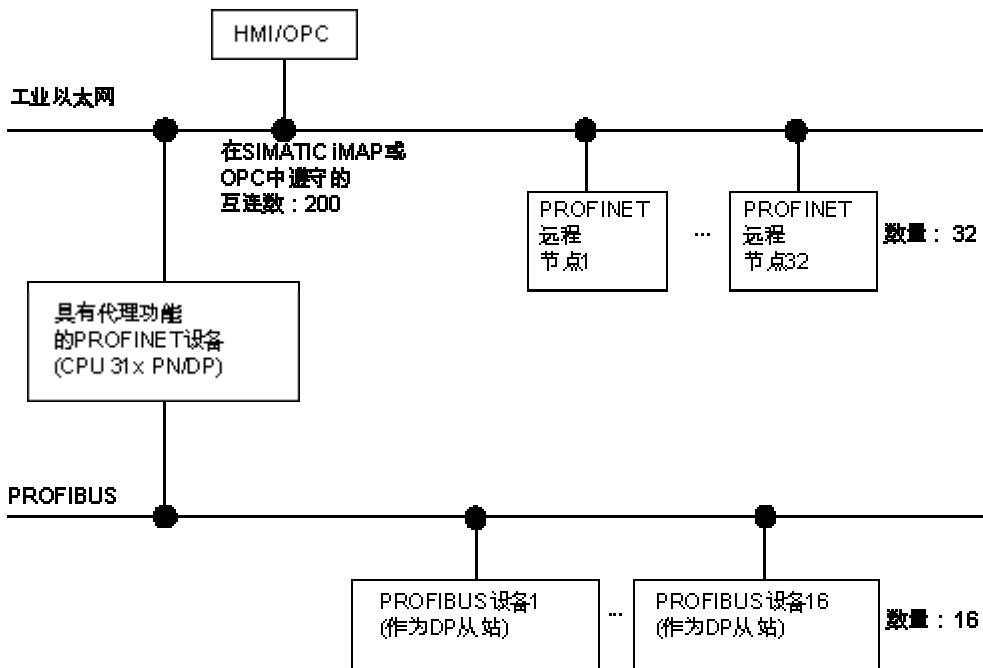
HMI/OPC

工业以太网

在SIMATIC iMAP或 OPC中遵守的 互连数：200

PROFINET 远程 节点1

...

PROFINET 远程 节点32

数量：32

具有代理功能 的PROFINET设备 (CPU 31x PN/DP)

PROFIBUS

PROFIBUS设备1 (作为DP从站)

...

PROFIBUS设备16 (作为DP从站)

数量：16